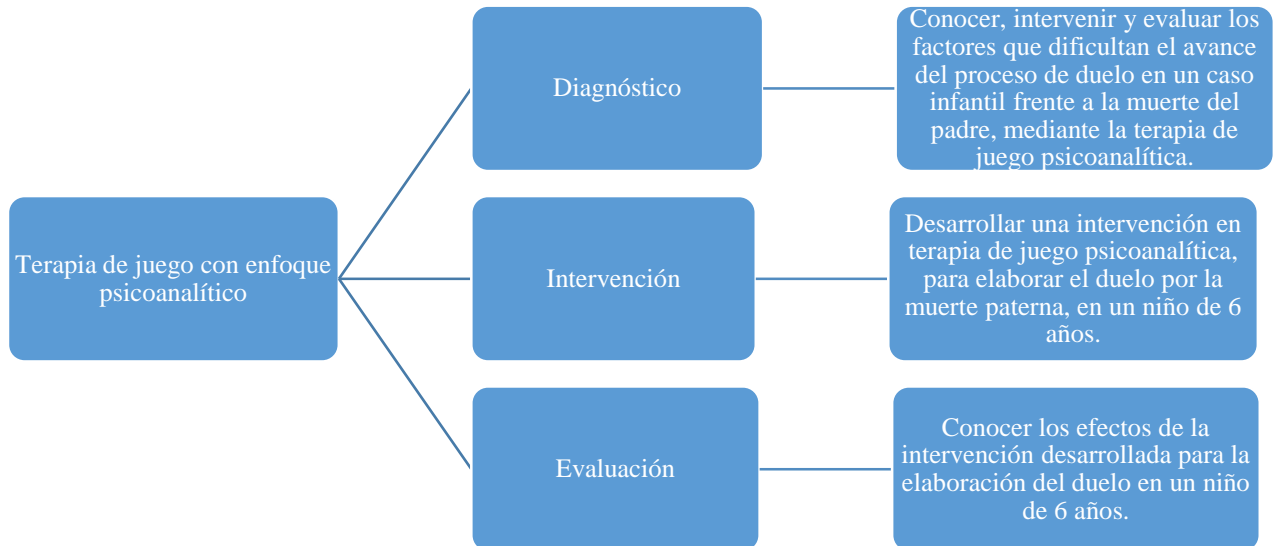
Terapia de juego con enfoque psicoanalítico

Diagnóstico

Conocer, intervenir y evaluar los factores que dificultan el avance del proceso de duelo en un caso infantil frente a la muerte del padre, mediante la terapia de juego psicoanalítica.

Intervención

Desarrollar una intervención en terapia de juego psicoanalítica, para elaborar el duelo por la muerte paterna, en un niño de 6 años.

Evaluación

Conocer los efectos de la intervención desarrollada para la elaboración del duelo en un niño de 6 años.